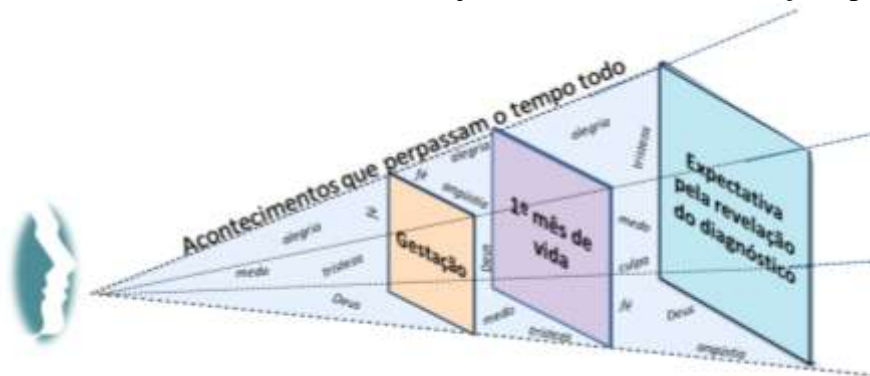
Acontecimentos que perpassam o tempo todo

Gestação

1º mês de vida

Expectativa pela revelação do diagnóstico

alegria
medo
tristeza
fé
Deus
angústia
alegria
fé
angústia
Deus
medo
tristeza
alegria
tristeza
medo
culpa
fé
Deus
angústia